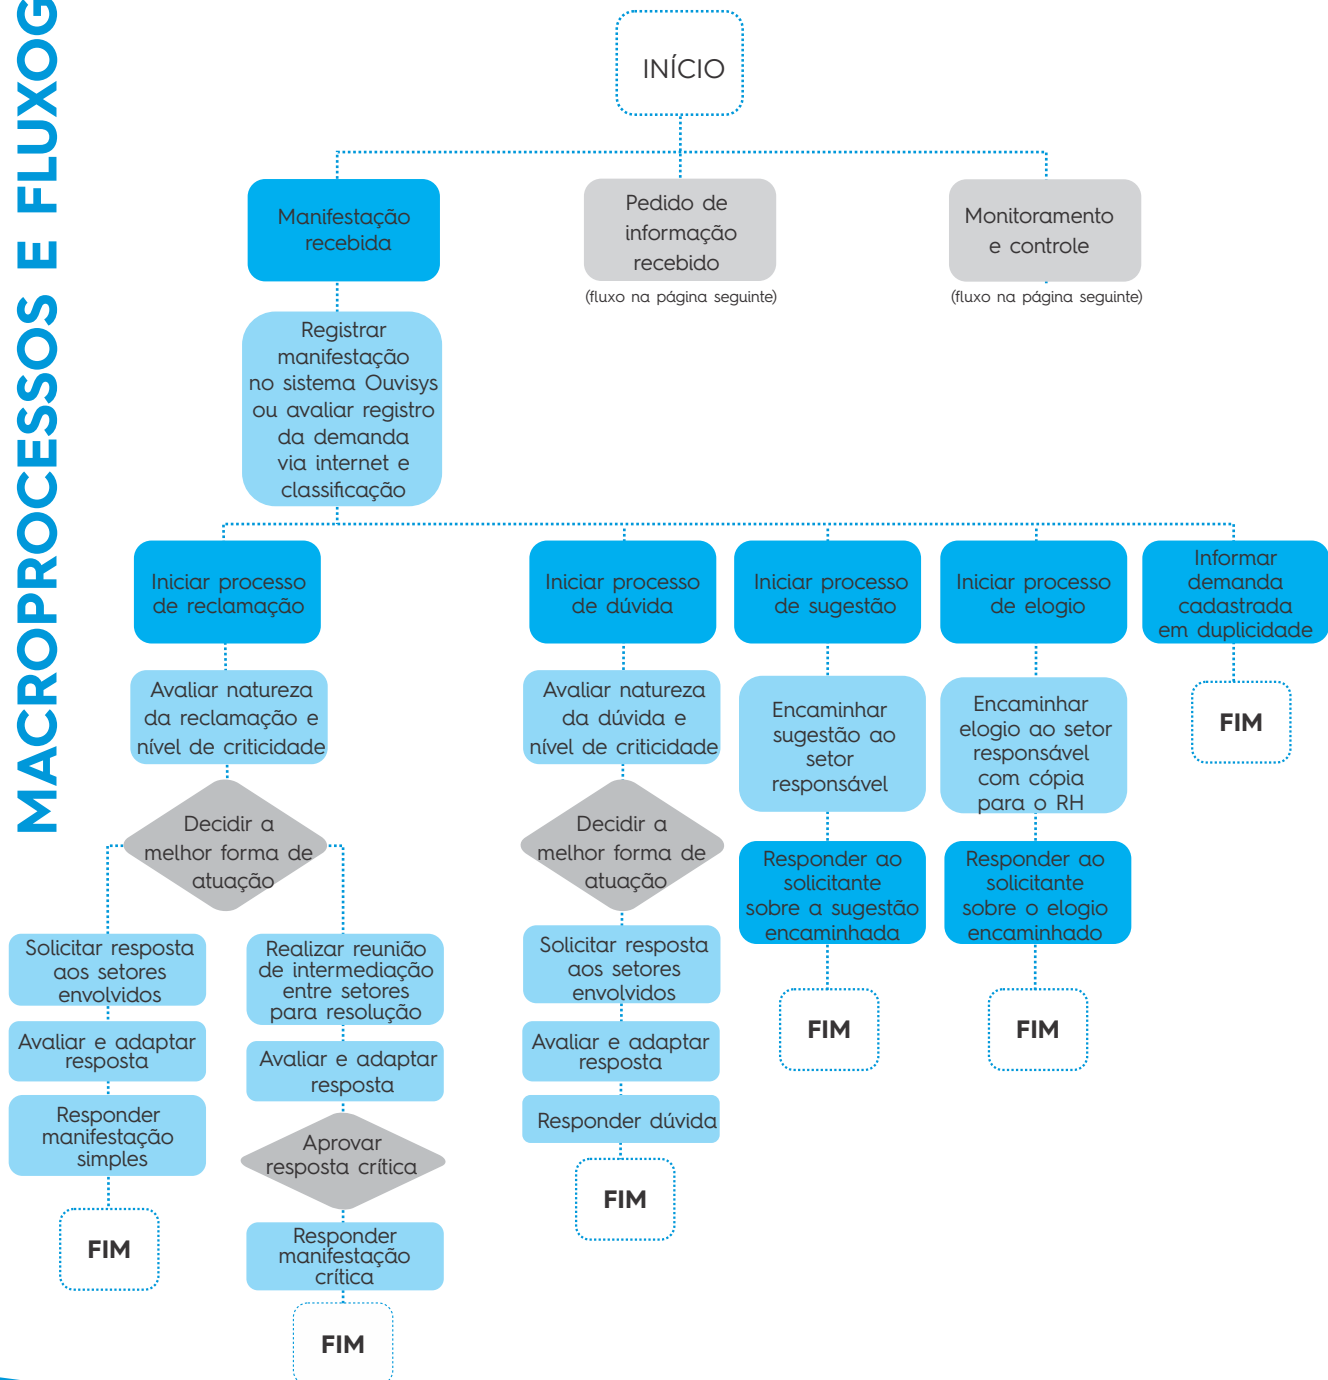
MACROPROCESSOS E FLUXOG

INÍCIO

Manifestação recebida

Pedido de informação recebido
(fluxo na página seguinte)

Monitoramento e controle
(fluxo na página seguinte)

Registrar manifestação no sistema Ouvisys ou avaliar registro da demanda via internet e classificação

Iniciar processo de reclamação

Avaliar natureza da reclamação e nível de criticidade

Decidir a melhor forma de atuação

Solicitar resposta aos setores envolvidos

Avaliar e adaptar resposta

Responder manifestação simples

FIM

Realizar reunião de intermediação entre setores para resolução

Avaliar e adaptar resposta

Aprovar resposta crítica

Responder manifestação crítica

FIM

Iniciar processo de dúvida

Avaliar natureza da dúvida e nível de criticidade

Decidir a melhor forma de atuação

Solicitar resposta aos setores envolvidos

Avaliar e adaptar resposta

Responder dúvida

FIM

Iniciar processo de sugestão

Encaminhar sugestão ao setor responsável

Responder ao solicitante sobre a sugestão encaminhada

FIM

Iniciar processo de elogio

Encaminhar elogio ao setor responsável com cópia para o RH

Responder ao solicitante sobre o elogio encaminhado

FIM

Informar demanda cadastrada em duplicidade

FIM